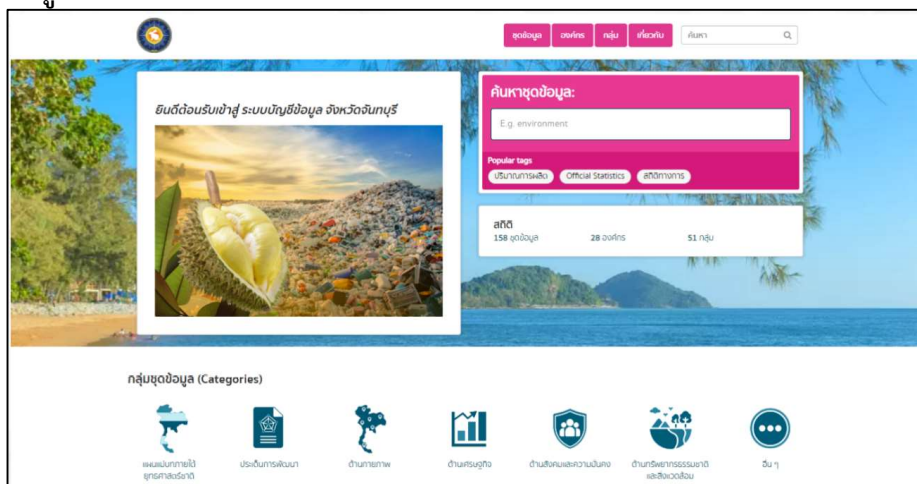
ชุดข้อมูล องค์กร กลุ่ม เกี่ยวกับ ค้นหา

ยินดีต้อนรับเข้าสู่ ระบบบัญชีข้อมูล จังหวัดจันทบุรี

ค้นหาชุดข้อมูล:

E.g. environment

Popular tags

ปริมาณการผลิต Official Statistics สถิติทางการ

สถิติ

158 ชุดข้อมูล 28 องค์กร 51 กลุ่ม

กลุ่มชุดข้อมูล (Categories)

แผนแม่บทภายใต้ยุทธศาสตร์ชาติ

ประเด็นการพัฒนา

ด้านกายภาพ

ด้านเศรษฐกิจ

ด้านสังคมและความมั่นคง

ด้านทรัพยากรธรรมชาติและสิ่งแวดล้อม

อื่น ๆ